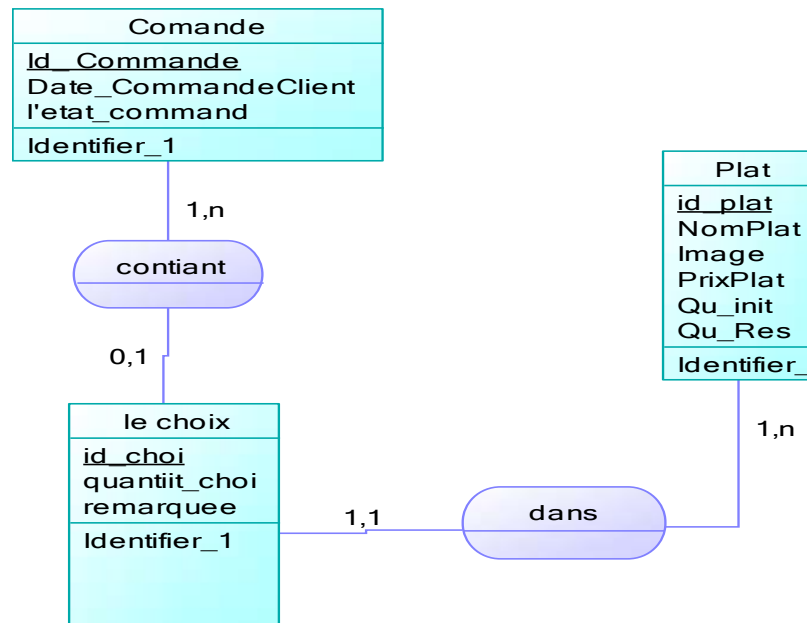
Comande

Id_Commande
Date_CommandeClient
l'etat_command

Identifier_1

1,n

contiant

0,1

le choix

id_choi
quantiit_choi
remarquee

Identifier_1

1,1

dans

1,n

Plat

id_plat
NomPlat
Image
PrixPlat
Qu_init
Qu_Res

Identifier_